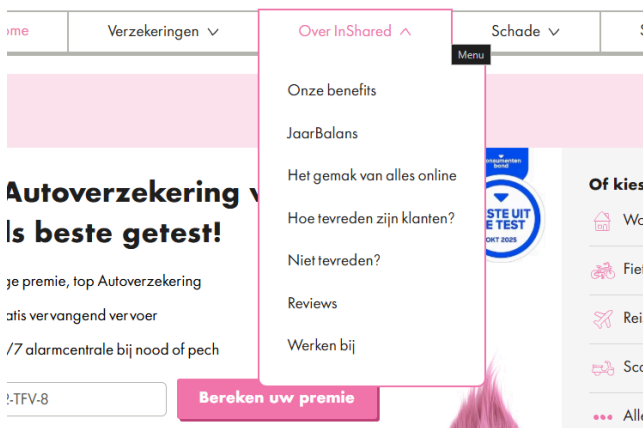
ome
Verzekeringen
Over InShared
Schade
S
Menu

Onze benefits
JaarBalans
Het gemak van alles online
Hoe tevreden zijn klanten?
Niet tevreden?
Reviews
Werken bij

Autoverzekering v
ls beste getest!
ge premie, top Autoverzekering
atis vervangend vervoer
/7 alarmcentrale bij nood of pech
2-TFV-8
Bereken uw premie

Consumentenbond
STE UIT
E TEST
OKT 2025

Of kies
Wo
Fie
Rei
Sco
Alle